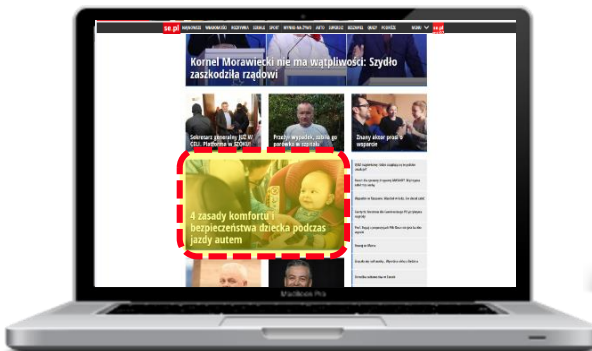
se.pl

Kornel Morawiecki nie ma wątpliwości: Szydło zaszkodziła rządowi

Sekretarz generalny JUŻ W CZŁ. Platforma w SZOKU!

Przeżył wypadek, szuka go pomocna w szpitalu

Znany aktor prosi o wsparcie

4 zasady komfortu i bezpieczeństwa dziecka podczas jazdy autem

MacBook Pro